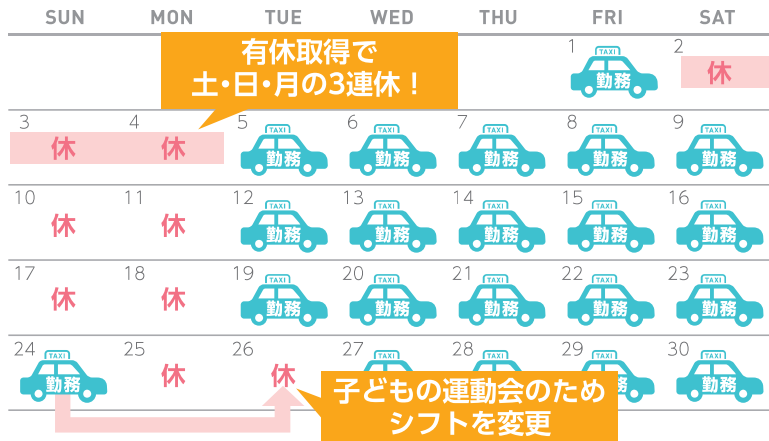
SUN MON TUE WED THU FRI SAT

有休取得で
土・日・月の3連休！

1 TAXI 勤務
2 休
3 休
4 休
5 TAXI 勤務
6 TAXI 勤務
7 TAXI 勤務
8 TAXI 勤務
9 TAXI 勤務
10 休
11 休
12 TAXI 勤務
13 TAXI 勤務
14 TAXI 勤務
15 TAXI 勤務
16 TAXI 勤務
17 休
18 休
19 TAXI 勤務
20 TAXI 勤務
21 TAXI 勤務
22 TAXI 勤務
23 TAXI 勤務
24 TAXI 勤務
25 休
26 休
27
28
29
30 TAXI 勤務

子どもの運動会のため
シフトを変更